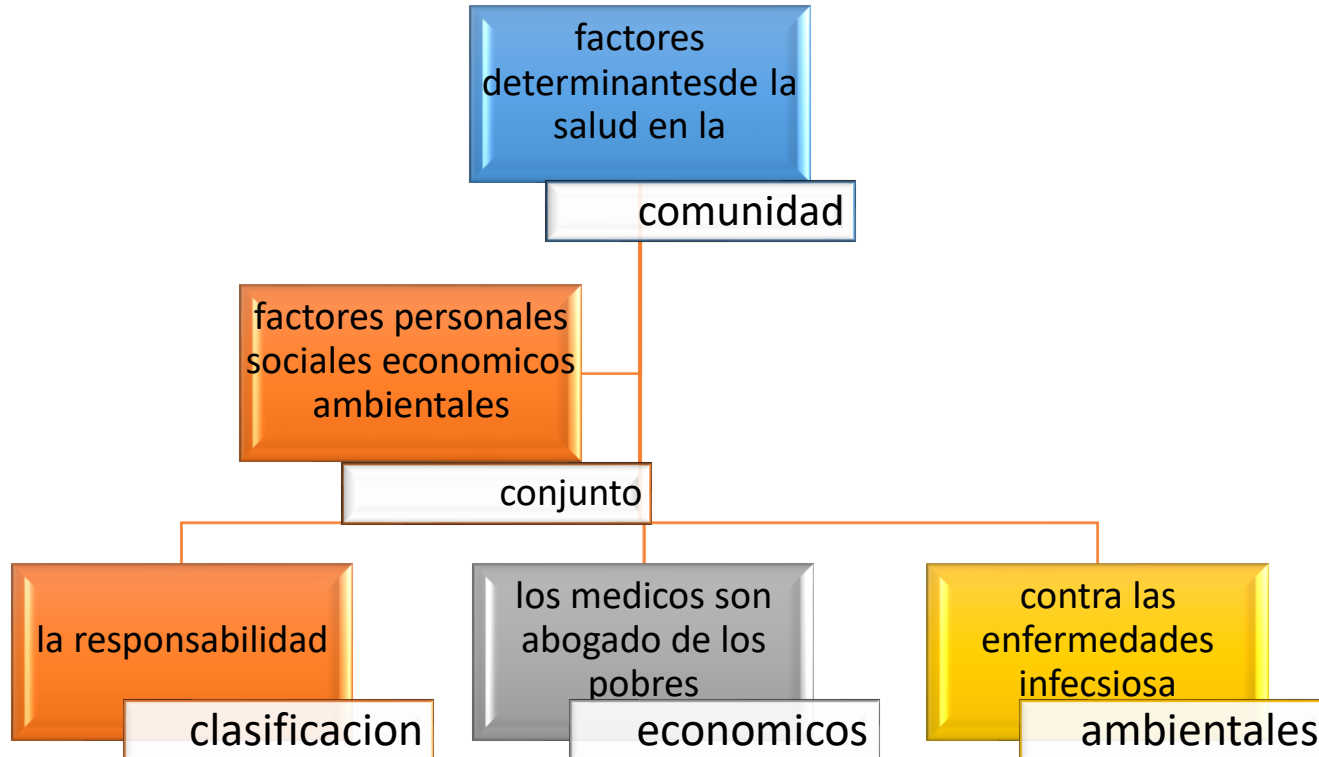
factores determinantesde la salud en la

comunidad

factores personales sociales economicos ambientales

conjunto

la responsabilidad

clasificacion

los medicos son abogado de los pobres

economicos

contra las enfermedades infecsiosa

ambientales